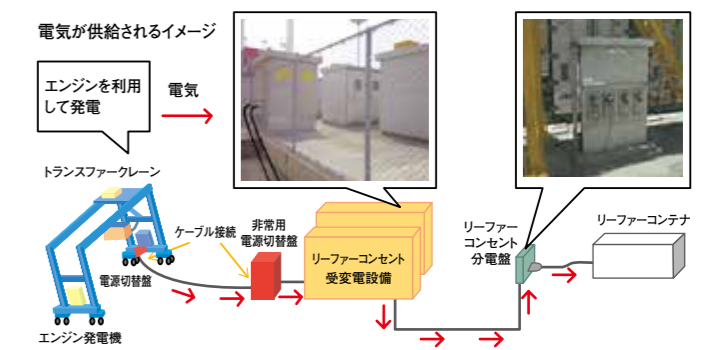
電気が供給されるイメージ

エンジンを利用して発電

電気

トランスファークレーン

ケーブル接続

非常用電源切替盤

電源切替盤

エンジン発電機

リーファーコンセント受変電設備

リーファーコンセント分電盤

リーファーコンテナ